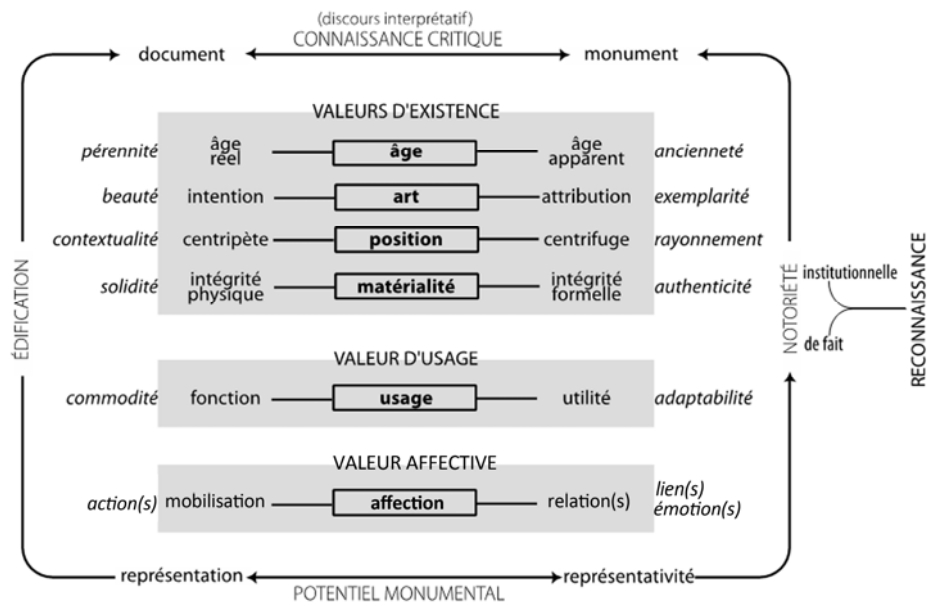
(discours interprétatif)
CONNAISSANCE CRITIQUE

document

monument

VALEURS D'EXISTENCE

| | | | | |
|---|---|---|---|---|
| *pérennité* | âge réel | **âge** | âge apparent | *ancienneté* |
| *beauté* | intention | **art** | attribution | *exemplarité* |
| *contextualité* | centripète | **position** | centrifuge | *rayonnement* |
| *solidité* | intégrité physique | **matérialité** | intégrité formelle | *authenticité* |

VALEUR D'USAGE

| | | | | |
|---|---|---|---|---|
| *commodité* | fonction | **usage** | utilité | *adaptabilité* |

VALEUR AFFECTIVE

| | | | | |
|---|---|---|---|---|
| *action(s)* | mobilisation | **affection** | relation(s) | *lien(s) émotion(s)* |

ÉDIFICATION

NOTORIÉTÉ

institutionnelle

de fait

RECONNAISSANCE

représentation

représentativité

POTENTIEL MONUMENTAL